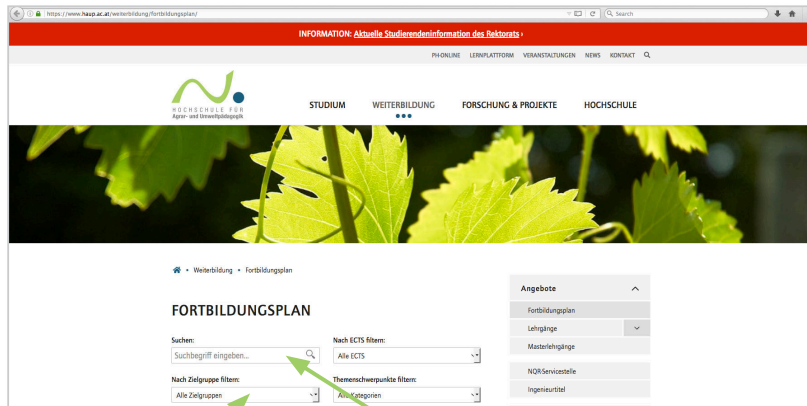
https://www.haup.ac.at/weiterbildung/fortbildungsplan/

Search

INFORMATION: Aktuelle Studierendeninformation des Rektorats ›

PH-ONLINE LERNPLATTFORM VERANSTALTUNGEN NEWS KONTAKT

HOCHSCHULE FÜR Agrar- und Umweltpädagogik

STUDIUM WEITERBILDUNG FORSCHUNG & PROJEKTE HOCHSCHULE

• Weiterbildung • Fortbildungsplan

FORTBILDUNGSPLAN

Suchen:
Suchbegriff eingeben...

Nach ECTS filtern:
Alle ECTS

Nach Zielgruppe filtern:
Alle Zielgruppen

Themenschwerpunkte filtern:
Alle Kategorien

Angebote
Fortbildungsplan
Lehrgänge
Masterlehrgänge
NQR-Servicestelle
Ingenieurtitel